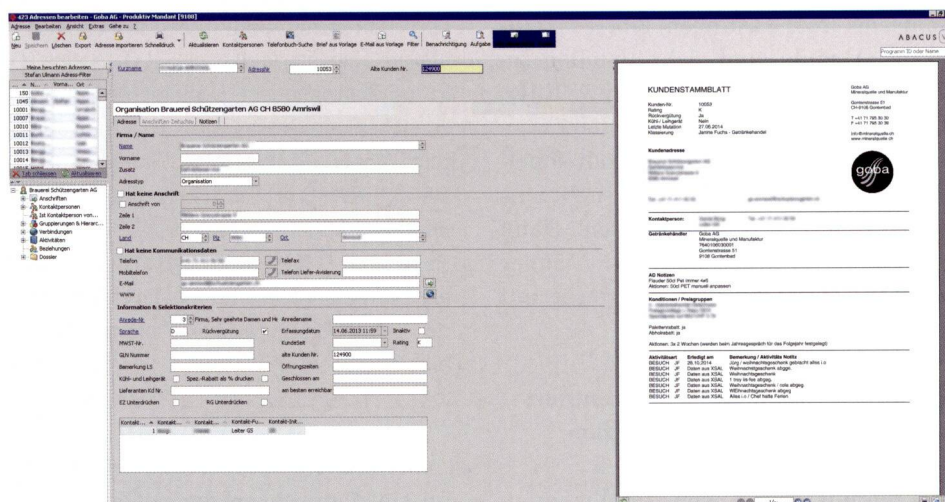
423 Adressen bearbeiten - Goba AG - Produktiv Mandant [9100]

Adresse Bearbeiten Ansicht Extras Gehe zu ?

Neu Speichern Löschen Export Adresse importieren Schnelldruck Aktualisieren Kontaktpersonen Telefonbuch-Suche Brief aus Vorlage E-Mail aus Vorlage Filter Benachrichtigung Aufgabe

ABACUS

Programm ID oder Name

Meine benutzten Adressen Stefan Ulmann Adress-Filter

N... Vorna... Ort

150
1045
10001
10007
10010
10011
10012
10013
10014

Tab schliessen Aktualisieren

Brauerei Schützengarten AG
Anschriften
Kontaktpersonen
Ist Kontaktperson von...
Gruppierungen & Hierarc...
Verbindungen
Aktivitäten
Beziehungen
Dossier

Kurzname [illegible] Adressnr. 10053 Alte Kunden Nr. 124900

Organisation Brauerei Schützengarten AG CH 8580 Amriswil

Adresse Anschriften Zusätze Notizen

Firma / Name
Name
Vorname
Zusatz
Adresstyp Organisation
Hat keine Anschrift
Anschrift von
Zeile 1
Zeile 2
Land CH PLZ Ort
Hat keine Kommunikationsdaten
Telefon
Telefax
Mobiltelefon
Telefon Liefer-Avisierung
E-Mail
WWW

Information & Selektionskriterien
Anrede-Nr. 3 Firma, Sehr geehrte Damen und He
Anredename
Sprache D
Rückvergütung
Erfassungsdatum 14.06.2013 11:59
Inaktiv
MWST-Nr.
Kundeltett
Rating K
GLN Nummer
alte Kunden Nr. 124900
Bemerkung LS
Öffnungszeiten
Kühl- und Leihgerät
Spez.-Rabatt ab % drucken
Geschlossen am
Lieferanten KJ Nr.
am besten erreichbar
EZ Unterdrücken
RG Unterdrücken

Kontakt... Kontakt... Kontakt-Fu... Kontakt-Inkt...
1 Leiter GS

KUNDENSTAMMBLATT

Goba AG
Mineralquelle und Manufaktur
Gontenstrasse 51
CH-9108 Gontenbad
T +41 71 795 30 30
F +41 71 795 30 39
info@mineralquelle.ch
www.mineralquelle.ch

Kunden-Nr. 10053
Rating K
Rückvergütung Ja
Kühl-/ Leihgerät Nein
Letzte Mutation 27.08.2014
Klassierung Janine Fuchs - Getränkehandel

Kundenadresse

Kontaktperson:

Getränkehändler Goba AG
Mineralquelle und Manufaktur
Gontenstrasse 51
9108 Gontenbad

AG Notizen
Flauder 50cl Pet immer 4x6
Aktionen: 50cl PET manuell anpassen

Konditionen / Preisgruppen

Palettenrabatt: ja
Abholrabatt: ja

Aktionen: Je 2 Wochen (werden beim Jahresgespräch für das Folgejahr festgelegt)

Aktivitätsart Erledigt am Bemerkung / Aktivitäts Notiz
BESUCH JF 28.10.2014 Jürg / weihnachtsgeschenk gebracht alles i.o
BESUCH JF Daten aus XSAL Weihnachtsgeschenk abgeg.
BESUCH JF Daten aus XSAL Weihnachtsgeschenk
BESUCH JF Daten aus XSAL 1 troy de fun abgeg.
BESUCH JF Daten aus XSAL Weihnachtsgeschenk / volle abgeg.
BESUCH JF Daten aus XSAL Weihnachtsgeschenk abgeg.
BESUCH JF Daten aus XSAL Alles i.o / Chef hatte Ferien